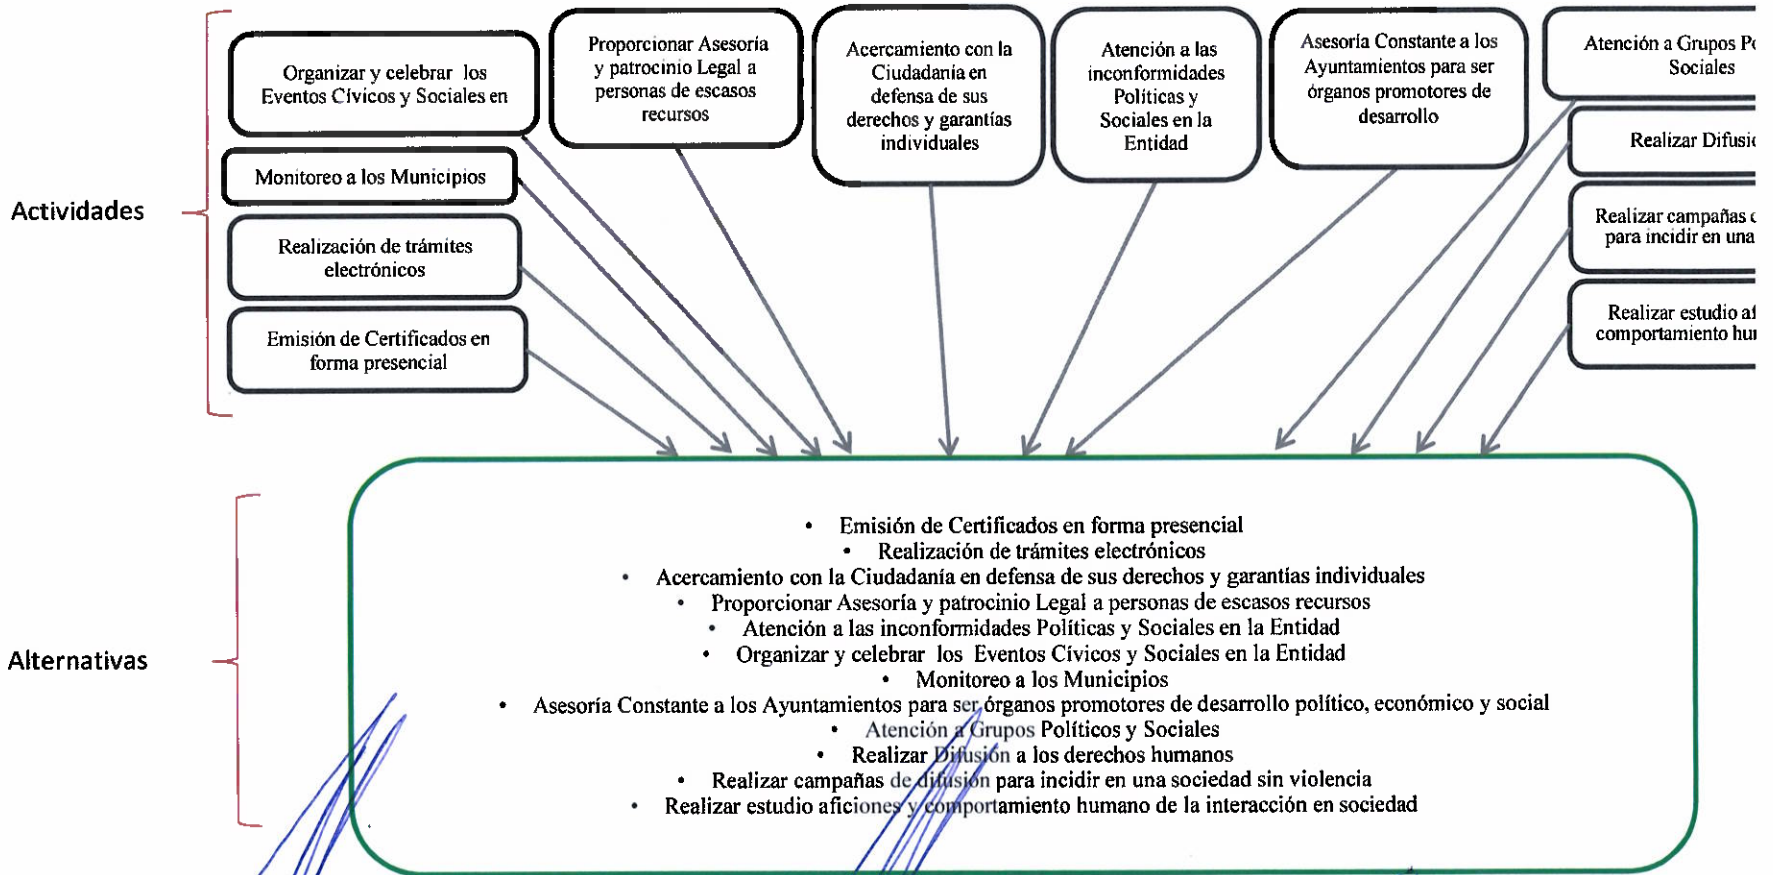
Organizar y celebrar los Eventos Cívicos y Sociales en

Proporcionar Asesoría y patrocinio Legal a personas de escasos recursos

Acercamiento con la Ciudadanía en defensa de sus derechos y garantías individuales

Atención a las inconformidades Políticas y Sociales en la Entidad

Asesoría Constante a los Ayuntamientos para ser órganos promotores de desarrollo

Atención a Grupos P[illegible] Sociales

Monitoreo a los Municipios

Realizar Difusi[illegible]

Actividades

Realización de trámites electrónicos

Realizar campañas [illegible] para incidir en una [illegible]

Emisión de Certificados en forma presencial

Realizar estudio a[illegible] comportamiento hu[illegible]

Alternativas

• Emisión de Certificados en forma presencial
• Realización de trámites electrónicos
• Acercamiento con la Ciudadanía en defensa de sus derechos y garantías individuales
• Proporcionar Asesoría y patrocinio Legal a personas de escasos recursos
• Atención a las inconformidades Políticas y Sociales en la Entidad
• Organizar y celebrar los Eventos Cívicos y Sociales en la Entidad
• Monitoreo a los Municipios
• Asesoría Constante a los Ayuntamientos para ser órganos promotores de desarrollo político, económico y social
• Atención a Grupos Políticos y Sociales
• Realizar Difusión a los derechos humanos
• Realizar campañas de difusión para incidir en una sociedad sin violencia
• Realizar estudio aficiones y comportamiento humano de la interacción en sociedad